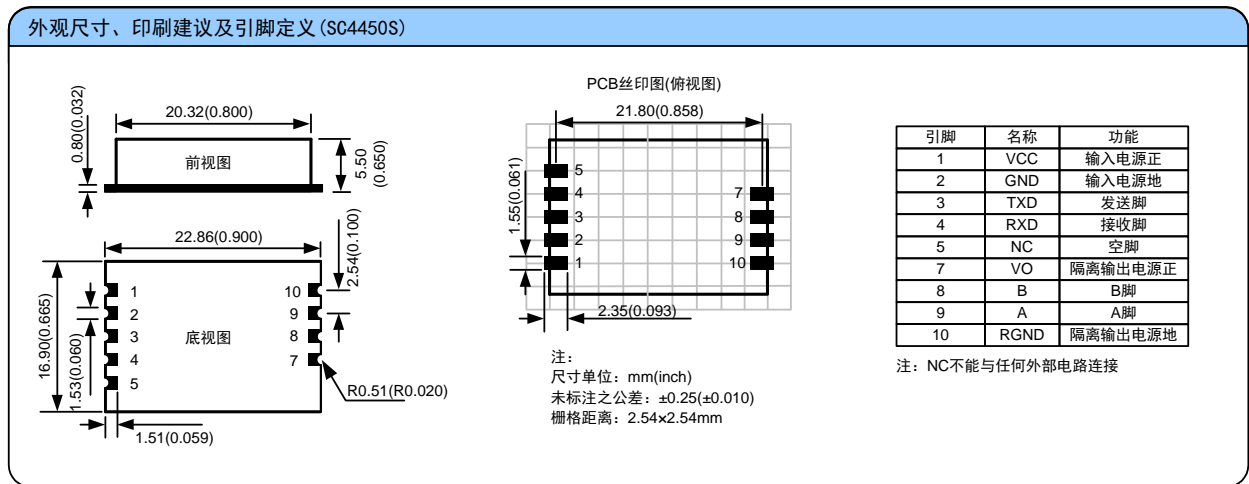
外观尺寸、印刷建议及引脚定义(SC4450S)

0.80(0.032)
20.32(0.800)
前视图
5.50 (0.650)

22.86(0.900)
2.54(0.100)
16.90(0.665)
1.53(0.060)
1
2
3
4
5
底视图
10
9
8
7
R0.51(R0.020)
1.51(0.059)

PCB丝印图(俯视图)
21.80(0.858)
1.55(0.061)
5
4
3
2
1
7
8
9
10
2.35(0.093)

注：
尺寸单位：mm(inch)
未标注之公差：±0.25(±0.010)
栅格距离：2.54×2.54mm

| 引脚 | 名称 | 功能 |
|---|---|---|
| 1 | VCC | 输入电源正 |
| 2 | GND | 输入电源地 |
| 3 | TXD | 发送脚 |
| 4 | RXD | 接收脚 |
| 5 | NC | 空脚 |
| 7 | VO | 隔离输出电源正 |
| 8 | B | B脚 |
| 9 | A | A脚 |
| 10 | RGND | 隔离输出电源地 |

注：NC不能与任何外部电路连接